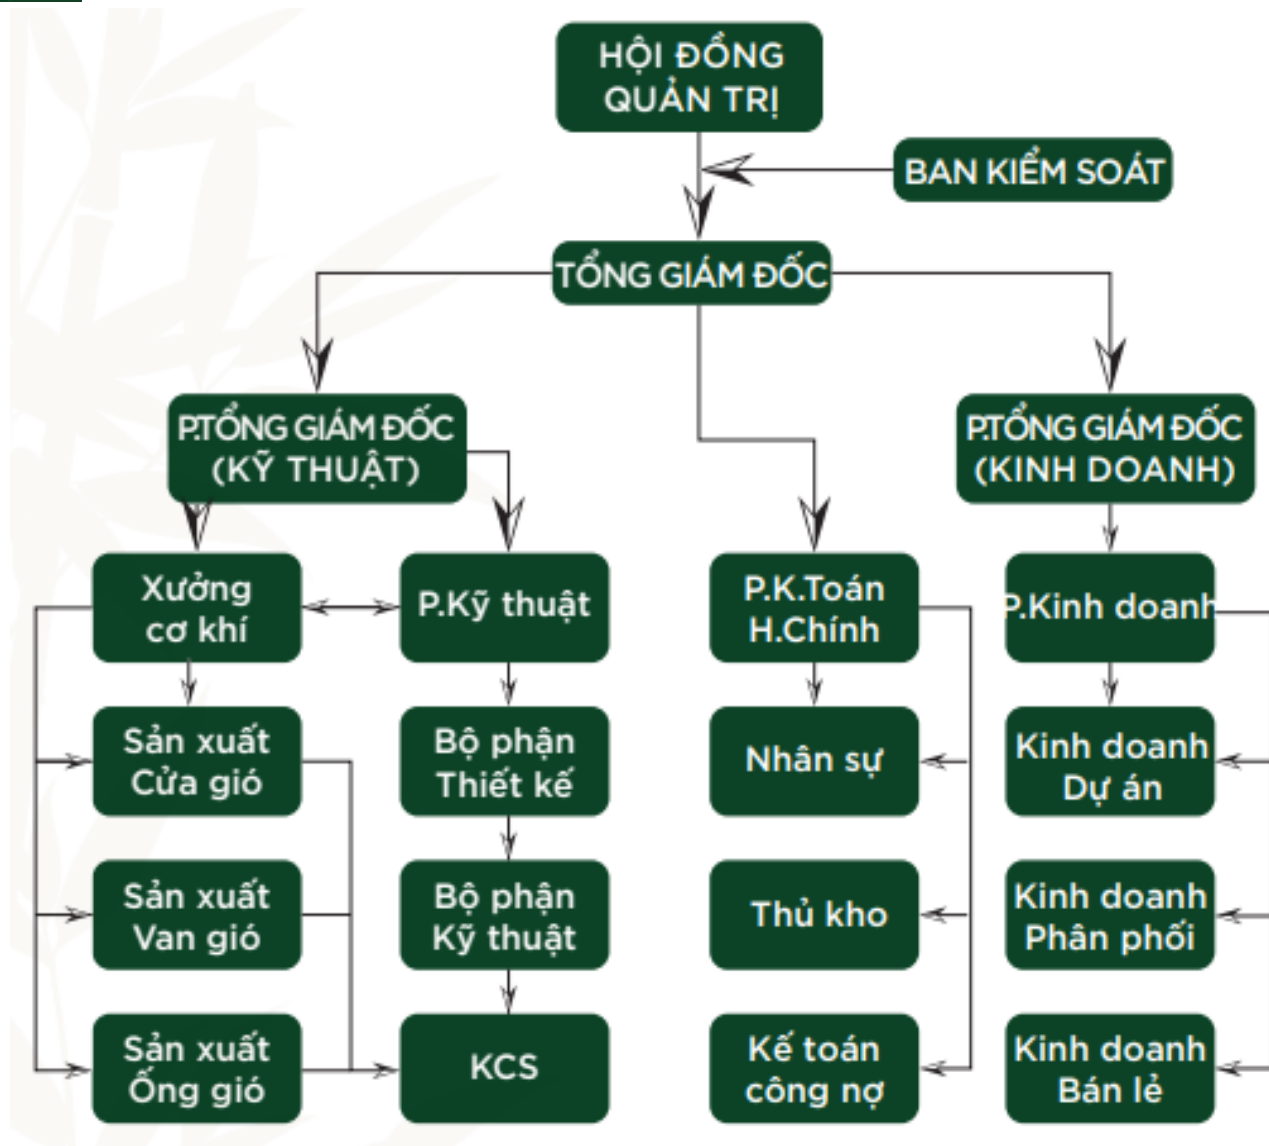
HỘI ĐỒNG QUẢN TRỊ

BAN KIỂM SOÁT

TỔNG GIÁM ĐỐC

P.TỔNG GIÁM ĐỐC (KỸ THUẬT)

P.TỔNG GIÁM ĐỐC (KINH DOANH)

Xưởng cơ khí

P.Kỹ thuật

P.K.Toán H.Chính

P.Kinh doanh

Sản xuất Cửa gió

Bộ phận Thiết kế

Nhân sự

Kinh doanh Dự án

Sản xuất Van gió

Bộ phận Kỹ thuật

Thủ kho

Kinh doanh Phân phối

Sản xuất Ống gió

KCS

Kế toán công nợ

Kinh doanh Bán lẻ